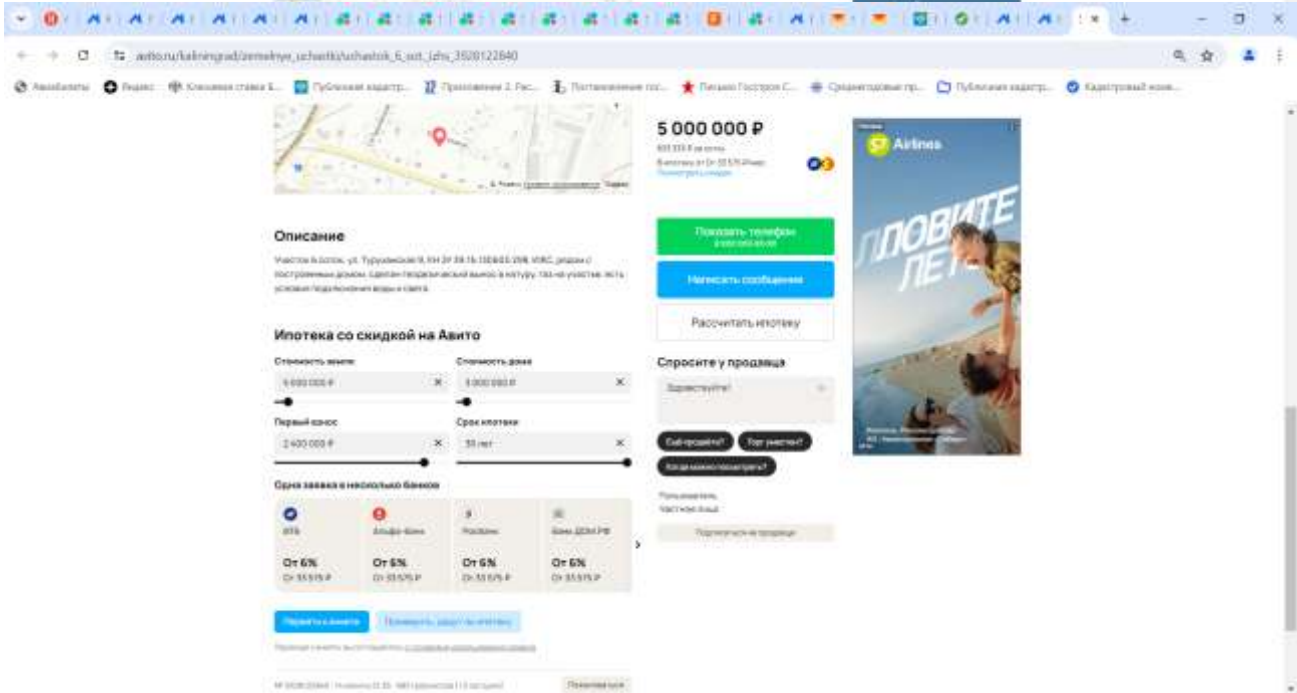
avito.ru/kaliningrad/zemelnye_uchastki/uchastok_6_sot_izhs_3520122840

5 000 000 ₽

Показать телефон

Написать сообщение

Рассчитать ипотеку

Описание

Участок 6 соток, ул. Турухановская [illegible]

Ипотека со скидкой на Авито

Стоимость жилья

5 000 000 ₽

Стоимость дома

5 000 000 ₽

Первый взнос

2 400 000 ₽

Срок ипотеки

30 лет

Одна заявка в несколько банков

ВТБ

Альфа-Банк

Росбанк

Банк ДОМ.РФ

От 6%

От 6%

От 6%

От 6%

Спросите у продавца

Здравствуйте!

Ещё продаёте?

Торг уместен?

Когда можно посмотреть?

Пользователь

Частное лицо

Подписаться на продавца

S7 Airlines

ЛОВИТЕ ЛЕТО

Перейти к анкете

Проверить, одобрят ли ипотеку